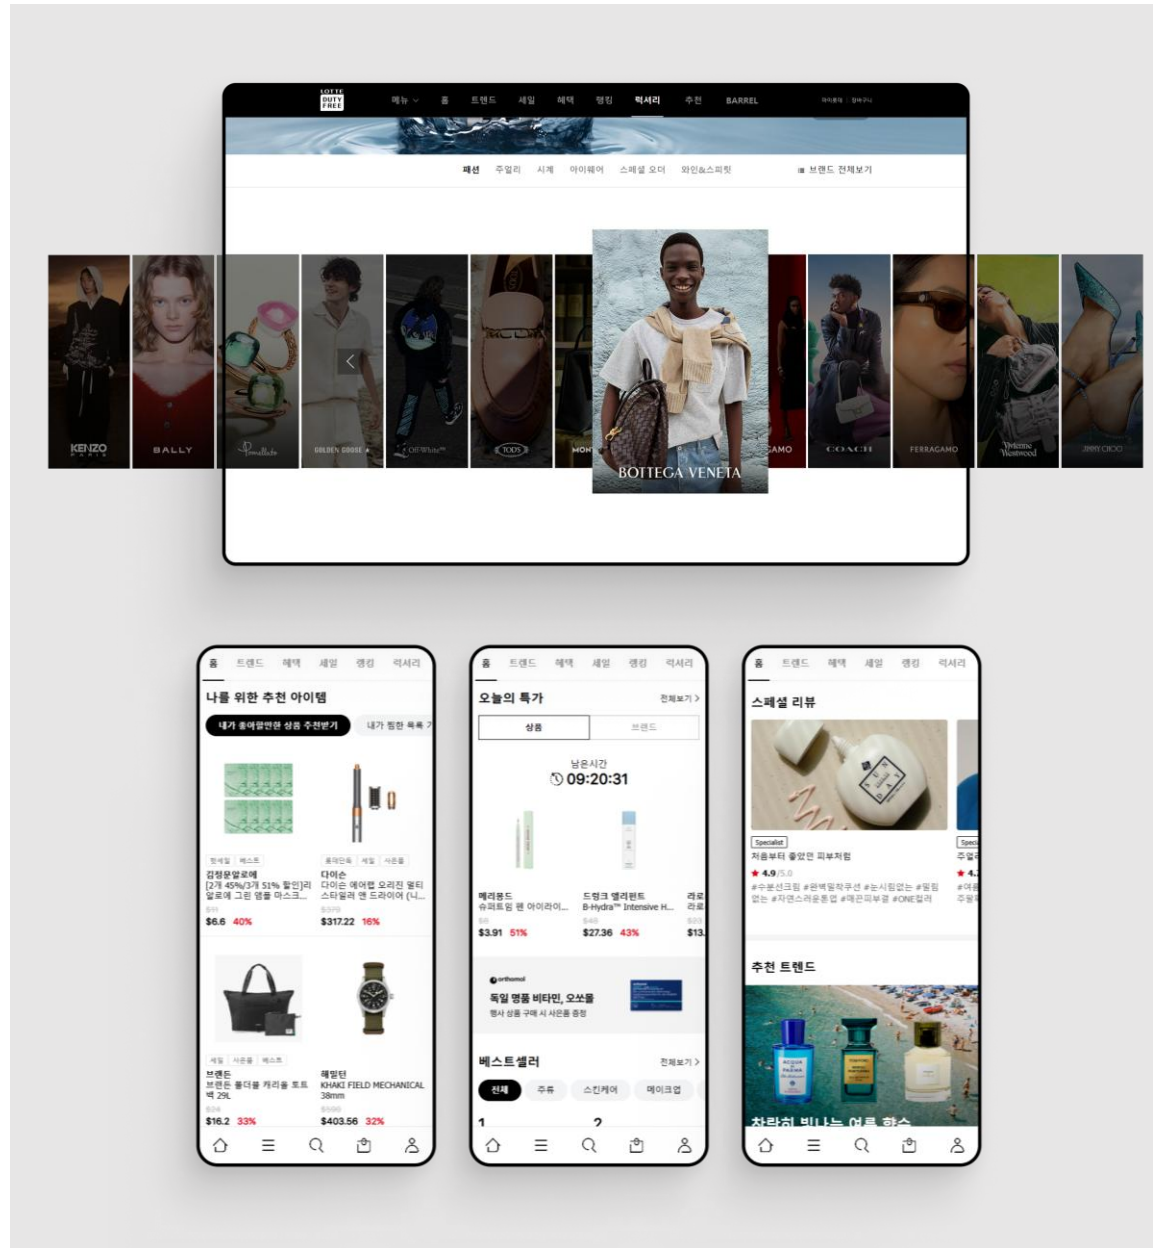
LOTTE DUTY FREE 메뉴 홈 트렌드 세일 혜택 랭킹 럭셔리 추천 BARREL 마이롯데 장바구니

패션 주얼리 시계 아이웨어 스페셜 오더 와인&스피릿 브랜드 전체보기

KENZO PARIS
BALLY
Pomellato
GOLDEN GOOSE
Off-White
TOD'S
MON
BOTTEGA VENETA
AMO
COACH
FERRAGAMO
Vivienne Westwood
JIMMY CHOO

홈 트렌드 혜택 세일 랭킹 럭셔리

나를 위한 추천 아이템

내가 좋아할만한 상품 추천받기 내가 찜한 목록

한세일 베스트
김정문알로에
[2개 45%/3개 51% 할인]리알로에 그린 앰플 마스크...
$11
$6.6 40%

롯데단독 세일 사은품
다이슨
다이슨 에어랩 오리진 멀티 스타일러 앤 드라이어 (니...
$378
$317.22 16%

세일 사은품 베스트
브랜든
브랜든 폴더블 캐리올 토트 백 29L
$24
$16.2 33%

해밀턴
KHAKI FIELD MECHANICAL 38mm
$599
$403.56 32%

홈 트렌드 혜택 세일 랭킹 럭셔리

오늘의 특가 전체보기 >

상품 브랜드

남은시간
09:20:31

메리몽드
슈퍼트윔 펜 아이라이...
$8
$3.91 51%

드렁크 엘리펀트
B-Hydra™ Intensive H...
$48
$27.36 43%

라로
라로
$25
$13.

orthomol
독일 명품 비타민, 오쏘몰
행사 상품 구매 시 사은품 증정

베스트셀러 전체보기 >

전체 주류 스킨케어 메이크업

1 2

홈 트렌드 혜택 세일 랭킹 럭셔리

스페셜 리뷰

Specialist
처음부터 좋았던 피부처럼
★ 4.9/5.0
#수분선크림 #완벽밀착쿠션 #눈시림없는 #밀림없는 #자연스러운톤업 #매끈피부결 #ONE컬러

Speci
주얼
★ 4.
#여름
주얼

추천 트렌드

찬란히 빛나는 여름 향수